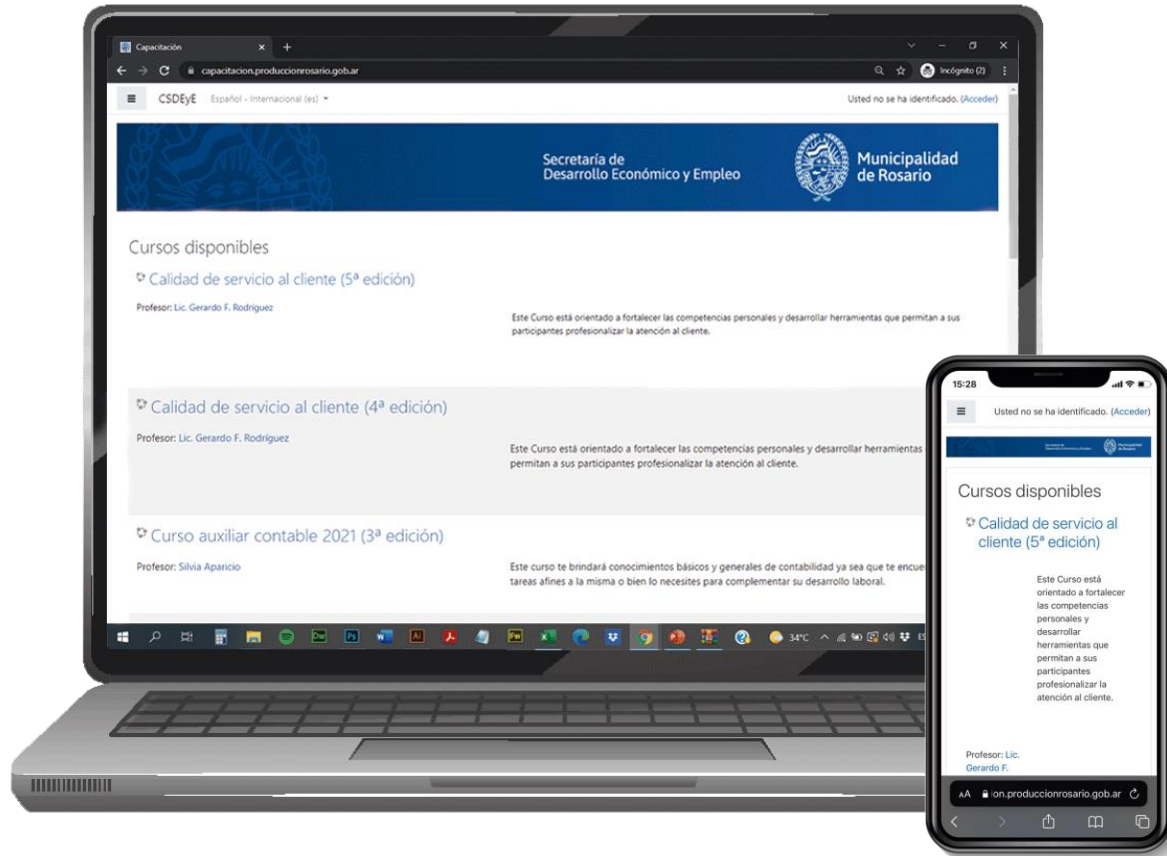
Capacitación
capacitacion.produccionrosario.gob.ar
Incógnito (2)

CSDEyE Español - Internacional (es)
Usted no se ha identificado. (Acceder)

Secretaría de
Desarrollo Económico y Empleo

Municipalidad
de Rosario

Cursos disponibles

Calidad de servicio al cliente (5ª edición)

Profesor: Lic. Gerardo F. Rodríguez

Este Curso está orientado a fortalecer las competencias personales y desarrollar herramientas que permitan a sus participantes profesionalizar la atención al cliente.

Calidad de servicio al cliente (4ª edición)

Profesor: Lic. Gerardo F. Rodríguez

Este Curso está orientado a fortalecer las competencias personales y desarrollar herramientas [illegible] permitan a sus participantes profesionalizar la atención al cliente.

Curso auxiliar contable 2021 (3ª edición)

Profesor: Silvia Aparicio

Este curso te brindará conocimientos básicos y generales de contabilidad ya sea que te encue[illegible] tareas afines a la misma o bien lo necesites para complementar su desarrollo laboral.

34°C

15:28

Usted no se ha identificado. (Acceder)

Cursos disponibles

Calidad de servicio al cliente (5ª edición)

Este Curso está orientado a fortalecer las competencias personales y desarrollar herramientas que permitan a sus participantes profesionalizar la atención al cliente.

Profesor: Lic. Gerardo F.

AA on.produccionrosario.gob.ar